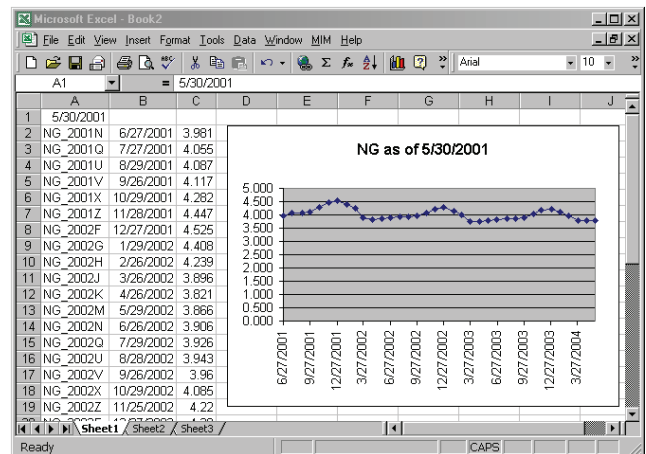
Microsoft Excel - Book2

File Edit View Insert Format Tools Data Window MIM Help

Arial 10

A1 = 5/30/2001

| | A | B | C | D | E | F | G | H | I | J |
|---|---|---|---|---|---|---|---|---|---|---|
| 1 | 5/30/2001 | | | | | | | | | |
| 2 | NG_2001N | 6/27/2001 | 3.981 | | | | | | | |
| 3 | NG_2001Q | 7/27/2001 | 4.055 | | | | | | | |
| 4 | NG_2001U | 8/29/2001 | 4.087 | | | | | | | |
| 5 | NG_2001V | 9/26/2001 | 4.117 | | | | | | | |
| 6 | NG_2001X | 10/29/2001 | 4.282 | | | | | | | |
| 7 | NG_2001Z | 11/28/2001 | 4.447 | | | | | | | |
| 8 | NG_2002F | 12/27/2001 | 4.525 | | | | | | | |
| 9 | NG_2002G | 1/29/2002 | 4.408 | | | | | | | |
| 10 | NG_2002H | 2/26/2002 | 4.239 | | | | | | | |
| 11 | NG_2002J | 3/26/2002 | 3.896 | | | | | | | |
| 12 | NG_2002K | 4/26/2002 | 3.821 | | | | | | | |
| 13 | NG_2002M | 5/29/2002 | 3.866 | | | | | | | |
| 14 | NG_2002N | 6/26/2002 | 3.906 | | | | | | | |
| 15 | NG_2002Q | 7/29/2002 | 3.926 | | | | | | | |
| 16 | NG_2002U | 8/28/2002 | 3.943 | | | | | | | |
| 17 | NG_2002V | 9/26/2002 | 3.96 | | | | | | | |
| 18 | NG_2002X | 10/29/2002 | 4.085 | | | | | | | |
| 19 | NG_2002Z | 11/25/2002 | 4.22 | | | | | | | |

NG as of 5/30/2001

5.000
4.500
4.000
3.500
3.000
2.500
2.000
1.500
1.000
0.500
0.000

6/27/2001 9/27/2001 12/27/2001 3/27/2002 6/27/2002 9/27/2002 12/27/2002 3/27/2003 6/27/2003 9/27/2003 12/27/2003 3/27/2004

Sheet1 Sheet2 Sheet3

Ready CAPS